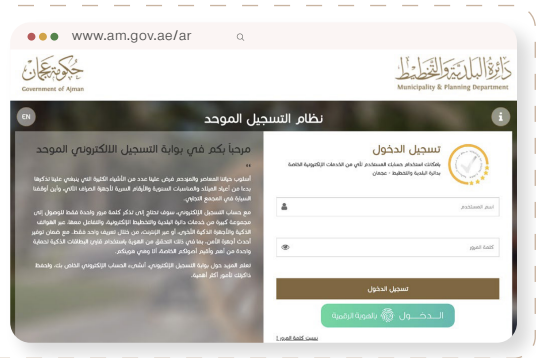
www.am.gov.ae/ar

حكومة عجمان
Government of Ajman

دائرة البلدية والتخطيط
Municipality & Planning Department

EN

نظام التسجيل الموحد

مرحباً بكم في بوابة التسجيل الالكتروني الموحد

أسلوب حياتنا المعاصر والمتجدد فرض علينا عدد من الأشياء الكثيرة التي ينبغي علينا تذكرها بدءاً من أعياد الميلاد والمناسبات السنوية والأرقام السرية لأجهزة الصراف الآلي، وأرت أرقامنا السرية في المجتمع الحالي.

مع حساب التسجيل الإلكتروني، سوف تحتاج إلى تذكر كلمة مرور واحدة فقط للوصول إلى مجموعة كبيرة من خدمات دائرة البلدية والتخطيط الإلكترونية، والتفاعل معها عبر الهواتف الذكية والأجهزة الذكية الأخرى، أو عبر الإنترنت، من خلال تعريف واحد فقط، مع ضمان توفير أحدث أجهزة الأمن، بما في ذلك التحقق من الهوية باستخدام قارئ البطاقات الذكية لحماية واحدة من أهم وأثمن أصولك الخاصة، ألا وهي هويتك.

نعلم المزيد حول بوابة التسجيل الإلكتروني، أنشىء الحساب الإلكتروني الخاص بك، واحتفظ دائماً بأمن أكثر أهمية.

تسجيل الدخول

بإمكانك استخدام حساب المستخدم ذاتي من الخدمات الإلكترونية الخاصة بدائرة البلدية والتخطيط - عجمان

اسم المستخدم

كلمة المرور

تسجيل الدخول

الدخول بالهوية الرقمية

نسيت كلمة المرور ؟